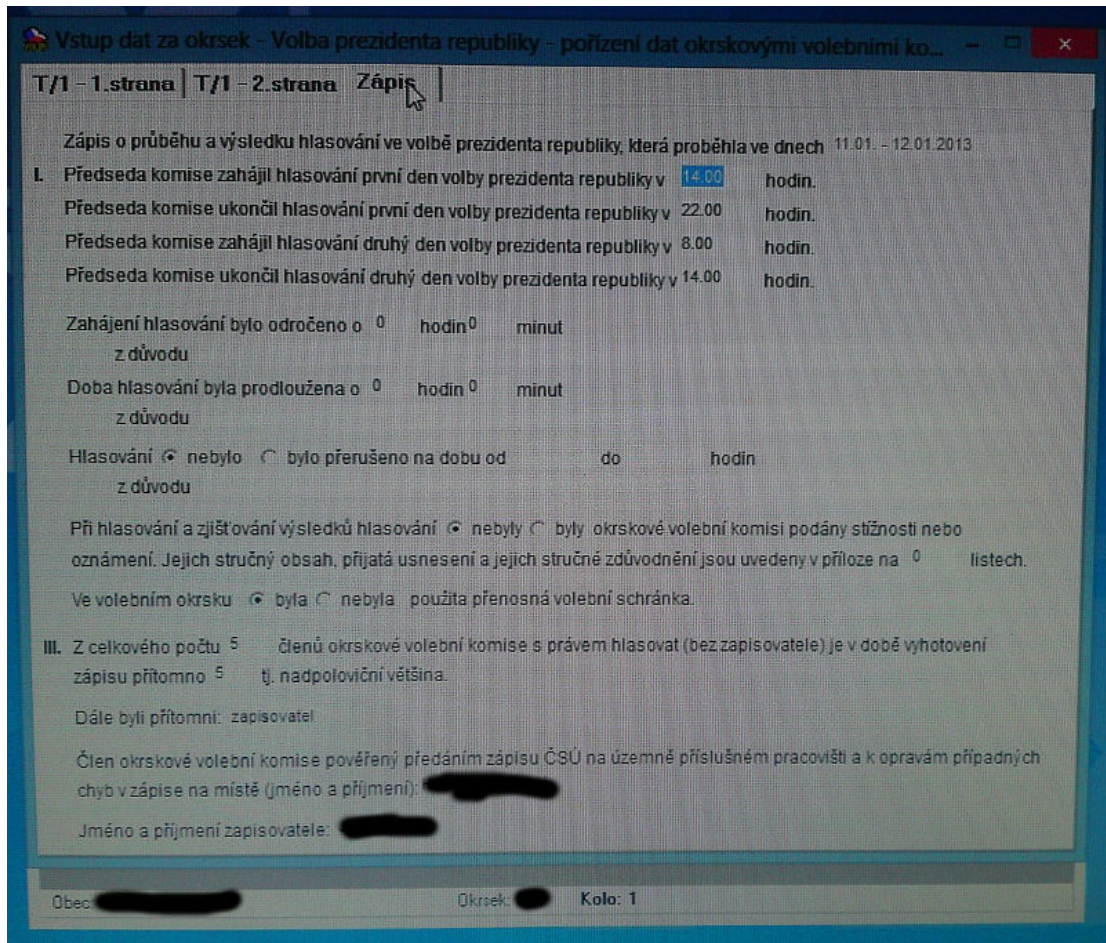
Vstup dat za okrsek - Volba prezidenta republiky - pořízení dat okrskovými volebními ko...

T/1 - 1.strana | T/1 - 2.strana | Zápis

Zápis o průběhu a výsledku hlasování ve volbě prezidenta republiky, která proběhla ve dnech 11.01. - 12.01.2013

I. Předseda komise zahájil hlasování první den volby prezidenta republiky v 14.00 hodin.
Předseda komise ukončil hlasování první den volby prezidenta republiky v 22.00 hodin.
Předseda komise zahájil hlasování druhý den volby prezidenta republiky v 8.00 hodin.
Předseda komise ukončil hlasování druhý den volby prezidenta republiky v 14.00 hodin.

Zahájení hlasování bylo odročeno o 0 hodin 0 minut
z důvodu
Doba hlasování byla prodloužena o 0 hodin 0 minut
z důvodu

Hlasování nebylo bylo přerušeno na dobu od do hodin
z důvodu

Při hlasování a zjišťování výsledků hlasování nebyly byly okrskové volební komisi podány stížnosti nebo oznámení. Jejich stručný obsah, přijatá usnesení a jejich stručné zdůvodnění jsou uvedeny v příloze na 0 listech.

Ve volebním okrsku byla nebyla použita přenosná volební schránka.

III. Z celkového počtu 5 členů okrskové volební komise s právem hlasovat (bez zapisovatele) je v době vyhotovení zápisu přítomno 5 tj. nadpoloviční většina.

Dále byli přítomni: zapisovatel

Člen okrskové volební komise pověřený předáním zápisu ČSÚ na územně příslušném pracovišti a k opravám případných chyb v zápise na místě (jméno a příjmení): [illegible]

Jméno a příjmení zapisovatele: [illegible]

Obec: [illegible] Okrsek: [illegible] Kolo: 1